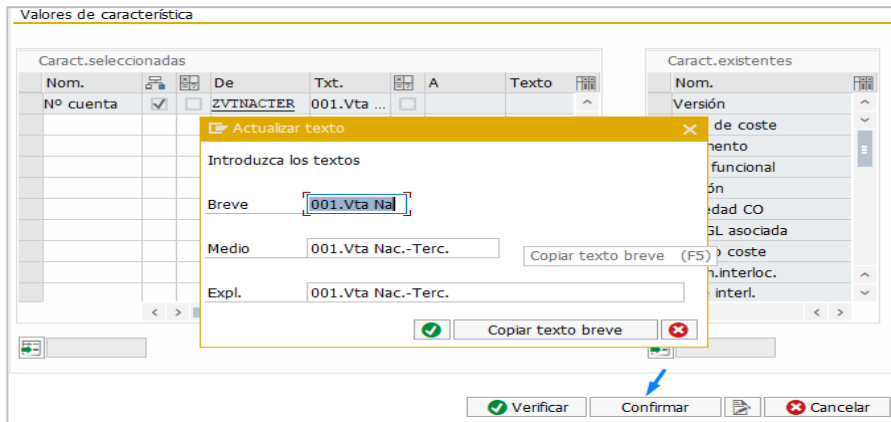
Valores de característica

Caract.seleccionadas

| Nom. | | | De | Txt. | | A | Texto |
|---|---|---|---|---|---|---|---|
| Nº cuenta | | | ZVINACTER | 001.Vta ... | | | |

Caract.existentes

Nom.
Versión
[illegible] de coste
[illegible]mento
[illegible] funcional
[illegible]ión
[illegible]edad CO
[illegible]GL asociada
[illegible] coste
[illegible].interloc.
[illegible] interl.

Actualizar texto

Introduzca los textos

Breve 001.Vta Na

Medio 001.Vta Nac.-Terc.

Copiar texto breve (F5)

Expl. 001.Vta Nac.-Terc.

Copiar texto breve

Verificar Confirmar Cancelar